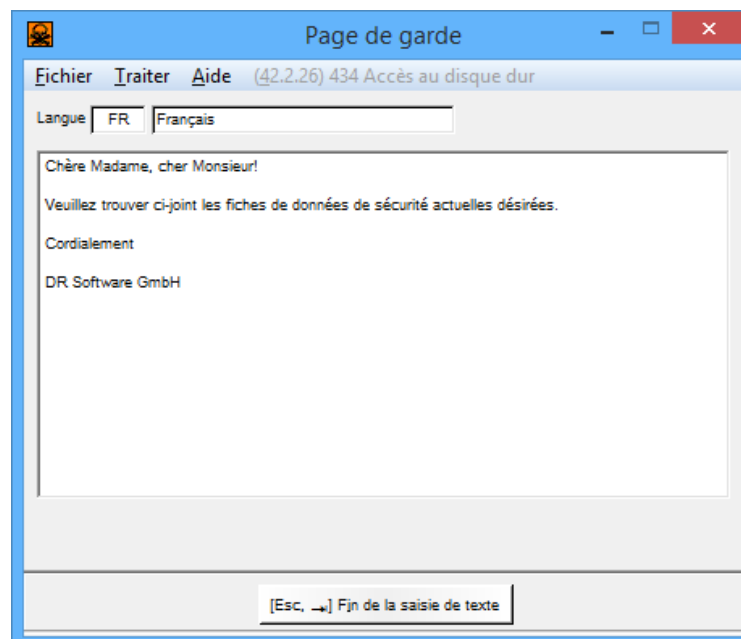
Page de garde

Fichier Traiter Aide (42.2.26) 434 Accès au disque dur

Langue FR Français

Chère Madame, cher Monsieur!

Veuillez trouver ci-joint les fiches de données de sécurité actuelles désirées.

Cordialement

DR Software GmbH

[Esc, ⇥] Fin de la saisie de texte